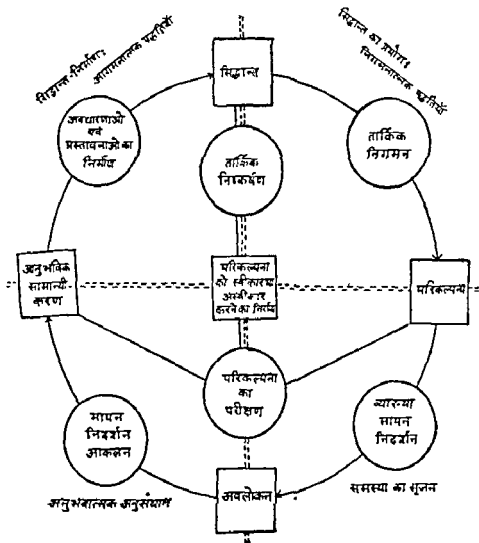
सिद्धान्त निर्माण: आगमनात्मक पद्धतियाँ

सिद्धान्त का प्रयोग: निगमनात्मक पद्धतियाँ

सिद्धान्त

अवधारणाओं एवं प्रस्तावनाओं का निर्माण

तार्किक निष्कर्षण

तार्किक निगमन

अनुभविक सामान्यीकरण

परिकल्पना को स्वीकार या अस्वीकार करने का निर्णय

परिकल्पना

परिकल्पना का परीक्षण

मापन निदर्शन आकलन

व्याख्या मापन निदर्शन

अनुभवात्मक अनुसंधान

अवलोकन

समस्या का सृजन